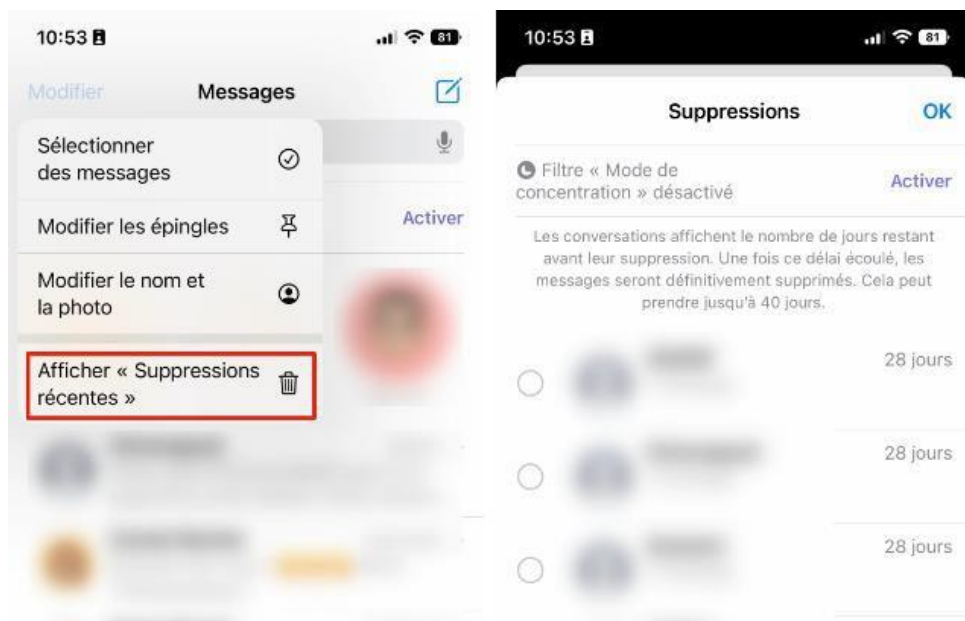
10:53

81

Modifier

Messages

Sélectionner des messages

Modifier les épingles

Activer

Modifier le nom et la photo

Afficher « Suppressions récentes »

10:53

81

Suppressions

OK

Filtre « Mode de concentration » désactivé

Activer

Les conversations affichent le nombre de jours restant avant leur suppression. Une fois ce délai écoulé, les messages seront définitivement supprimés. Cela peut prendre jusqu'à 40 jours.

28 jours

28 jours

28 jours